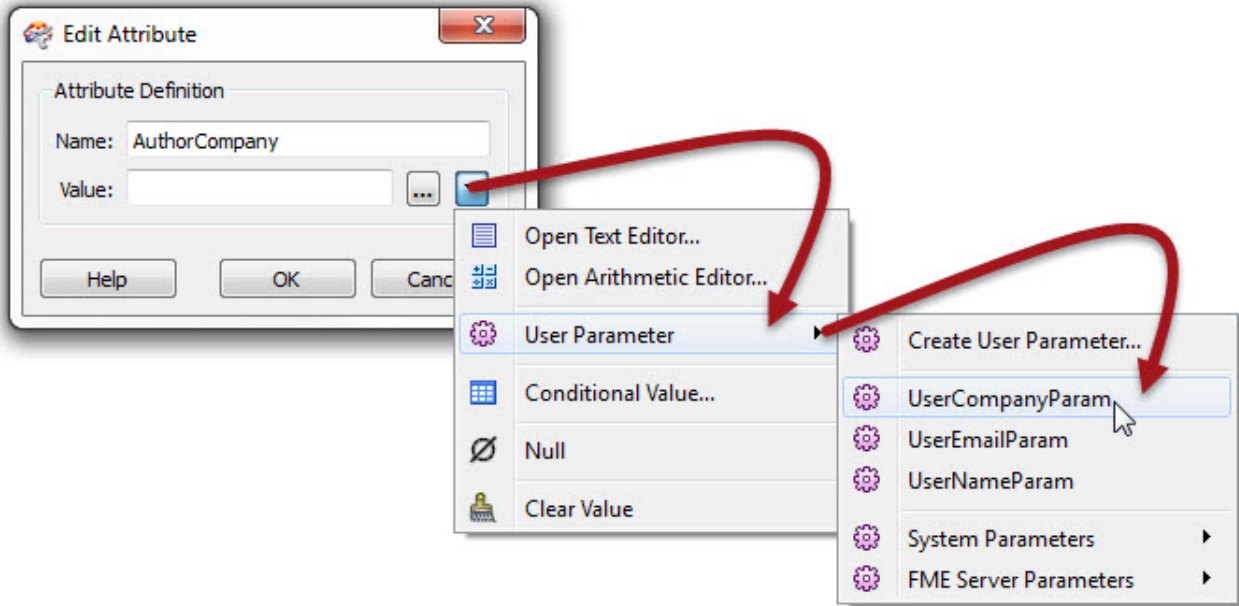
Edit Attribute

Attribute Definition

Name: AuthorCompany

Value:

...

Help

OK

Canc

Open Text Editor...

Open Arithmetic Editor...

User Parameter

Conditional Value...

Null

Clear Value

Create User Parameter...

UserCompanyParam

UserEmailParam

UserNameParam

System Parameters

FME Server Parameters